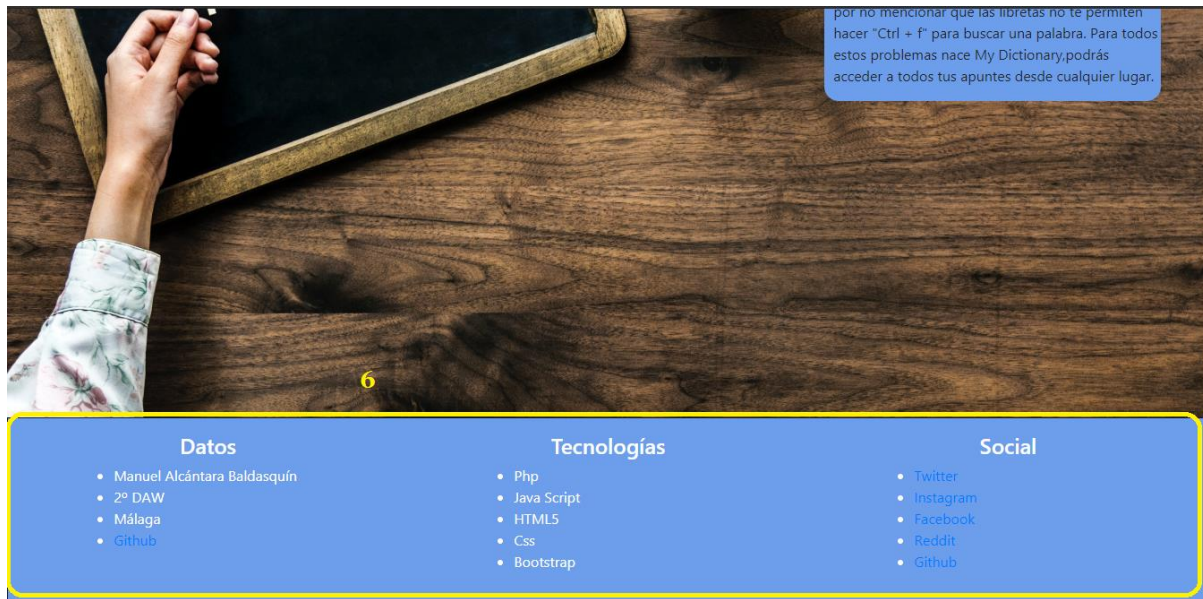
por no mencionar que las libretas no te permiten hacer "Ctrl + f" para buscar una palabra. Para todos estos problemas nace My Dictionary,podrás acceder a todos tus apuntes desde cualquier lugar.

6

Datos
- Manuel Alcántara Baldasquín
- 2º DAW
- Málaga
- Github

Tecnologías
- Php
- Java Script
- HTML5
- Css
- Bootstrap

Social
- Twitter
- Instagram
- Facebook
- Reddit
- Github